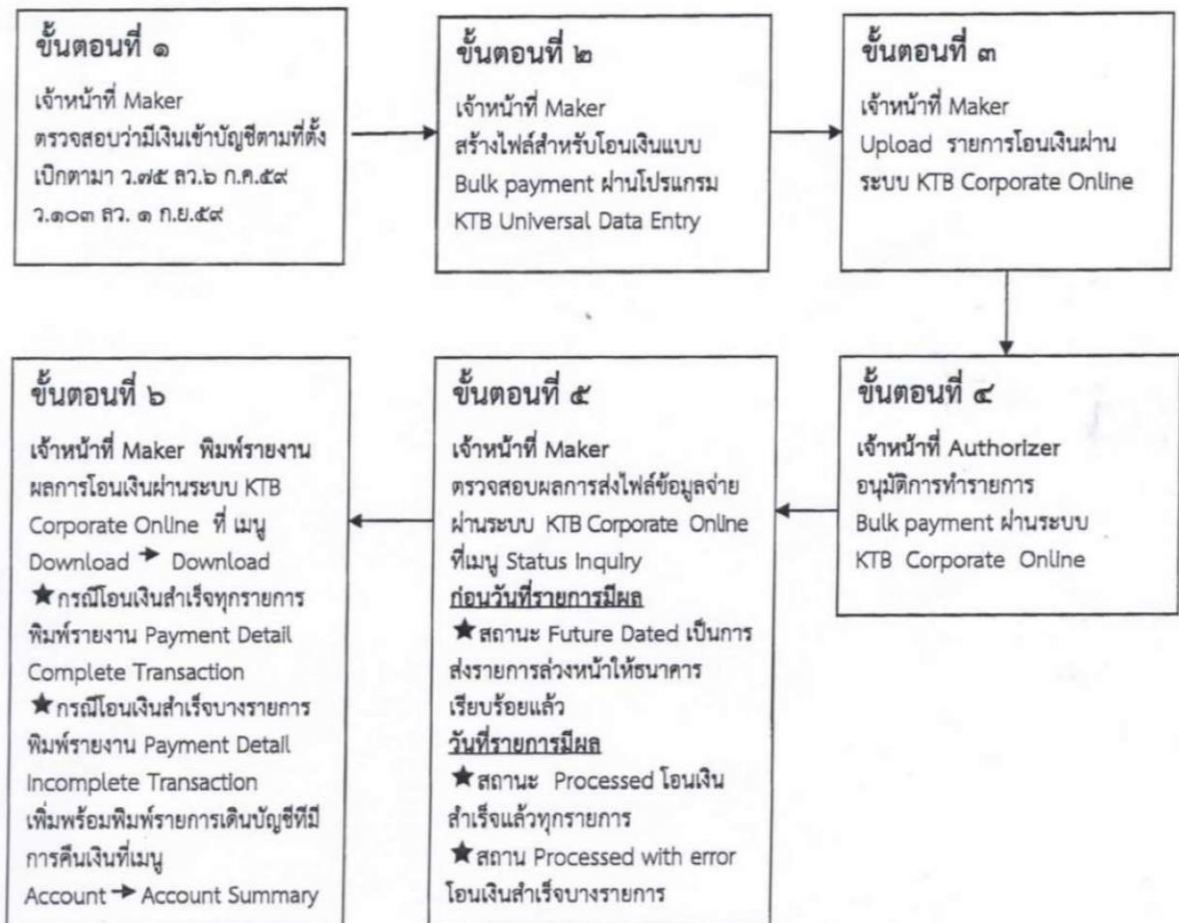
ขั้นตอนที่ ๑

เจ้าหน้าที่ Maker ตรวจสอบว่ามีเงินเข้าบัญชีตามที่ตั้งเบิกตามา ว.๗๕ ลว.๖ ก.ค.๕๙ ว.๑๐๓ ลว. ๑ ก.ย.๕๙

ขั้นตอนที่ ๒

เจ้าหน้าที่ Maker สร้างไฟล์สำหรับโอนเงินแบบ Bulk payment ผ่านโปรแกรม KTB Universal Data Entry

ขั้นตอนที่ ๓

เจ้าหน้าที่ Maker Upload รายการโอนเงินผ่านระบบ KTB Corporate Online

ขั้นตอนที่ ๔

เจ้าหน้าที่ Authorizer อนุมัติการทำรายการ Bulk payment ผ่านระบบ KTB Corporate Online

ขั้นตอนที่ ๕

เจ้าหน้าที่ Maker ตรวจสอบผลการส่งไฟล์ข้อมูลจ่ายผ่านระบบ KTB Corporate Online ที่เมนู Status Inquiry

ก่อนวันที่รายการมีผล

★สถานะ Future Dated เป็นการส่งรายการล่วงหน้าให้ธนาคารเรียบร้อยแล้ว

วันที่รายการมีผล

★สถานะ Processed โอนเงินสำเร็จแล้วทุกรายการ

★สถาน Processed with error โอนเงินสำเร็จบางรายการ

ขั้นตอนที่ ๖

เจ้าหน้าที่ Maker พิมพ์รายงานผลการโอนเงินผ่านระบบ KTB Corporate Online ที่ เมนู Download ➔ Download

★กรณีโอนเงินสำเร็จทุกรายการ พิมพ์รายงาน Payment Detail Complete Transaction

★กรณีโอนเงินสำเร็จบางรายการ พิมพ์รายงาน Payment Detail Incomplete Transaction เพิ่มพร้อมพิมพ์รายการเดินบัญชีที่มีการคืนเงินที่เมนู Account ➔ Account Summary